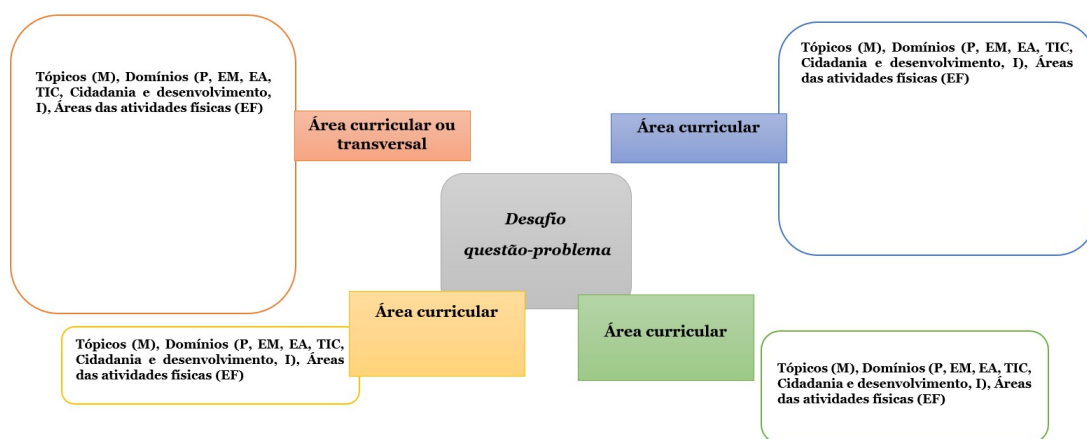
Tópicos (M), Domínios (P, EM, EA, TIC, Cidadania e desenvolvimento, I), Áreas das atividades físicas (EF)

Área curricular ou transversal

Área curricular

Tópicos (M), Domínios (P, EM, EA, TIC, Cidadania e desenvolvimento, I), Áreas das atividades físicas (EF)

Desafio questão-problema

Área curricular

Tópicos (M), Domínios (P, EM, EA, TIC, Cidadania e desenvolvimento, I), Áreas das atividades físicas (EF)

Área curricular

Tópicos (M), Domínios (P, EM, EA, TIC, Cidadania e desenvolvimento, I), Áreas das atividades físicas (EF)